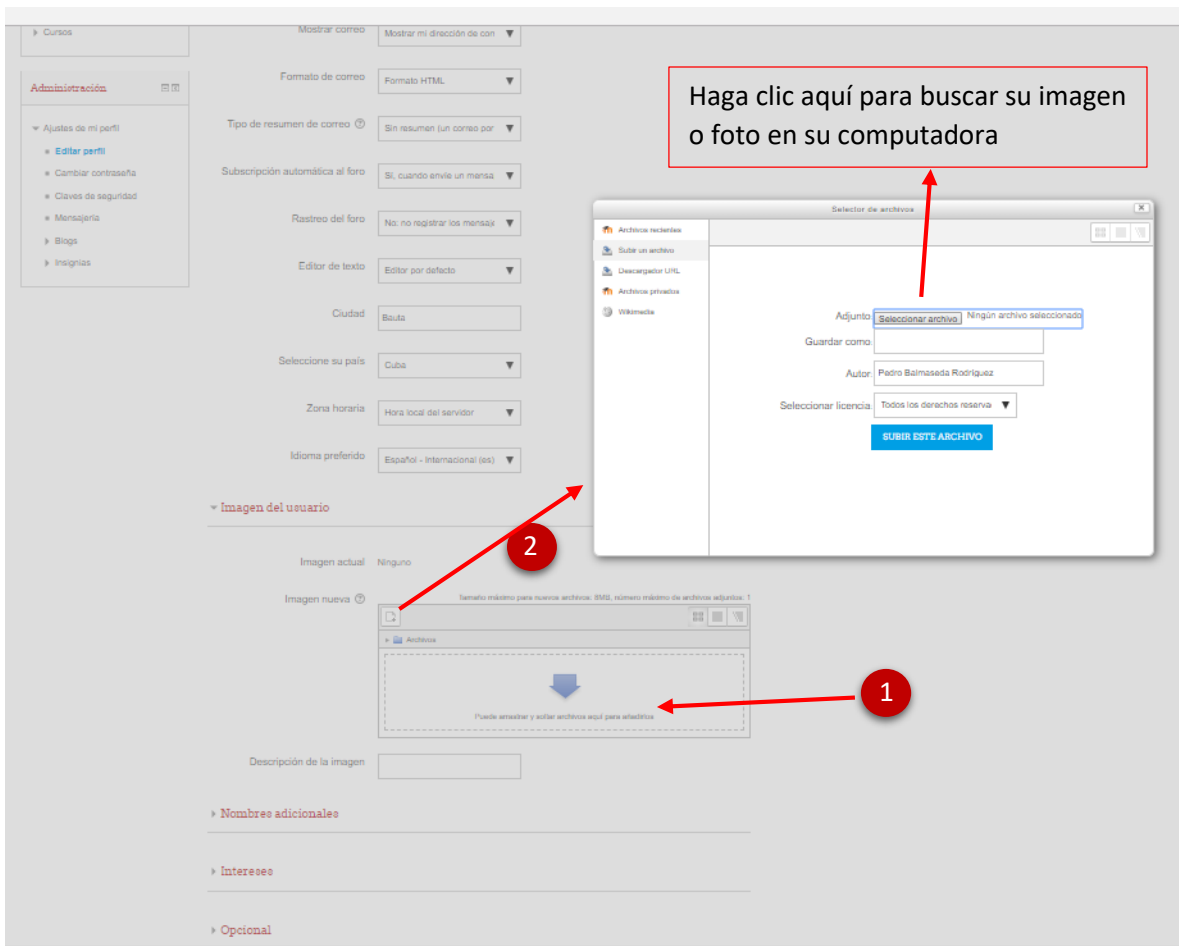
Cursos

Administración

Ajustes de mi perfil
Editar perfil
Cambiar contraseña
Claves de seguridad
Mensajería
Blogs
Insignias

Mostrar correo | Mostrar mi dirección de corr
Formato de correo | Formato HTML
Tipo de resumen de correo | Sin resumen (un correo por
Subscripción automática al foro | Sí, cuando envíe un mensa
Rastreo del foro | No: no registrar los mensaje
Editor de texto | Editor por defecto
Ciudad | Bauta
Seleccione su país | Cuba
Zona horaria | Hora local del servidor
Idioma preferido | Español - Internacional (es)

Imagen del usuario

Imagen actual Ninguno

Imagen nueva

Tamaño máximo para nuevos archivos: 8MB, número máximo de archivos adjuntos: 1

Archivos

Puede arrastrar y soltar archivos aquí para añadirlos

Descripción de la imagen

Nombres adicionales

Intereses

Opcional

Haga clic aquí para buscar su imagen o foto en su computadora

Selector de archivos

Archivos recientes
Subir un archivo
Descargador URL
Archivos privados
Wikimedia

Adjunto: Seleccionar archivo Ningún archivo seleccionado
Guardar como:
Autor: Pedro Balmaseda Rodríguez
Seleccionar licencia: Todos los derechos reserva
SUBIR ESTE ARCHIVO

2

1